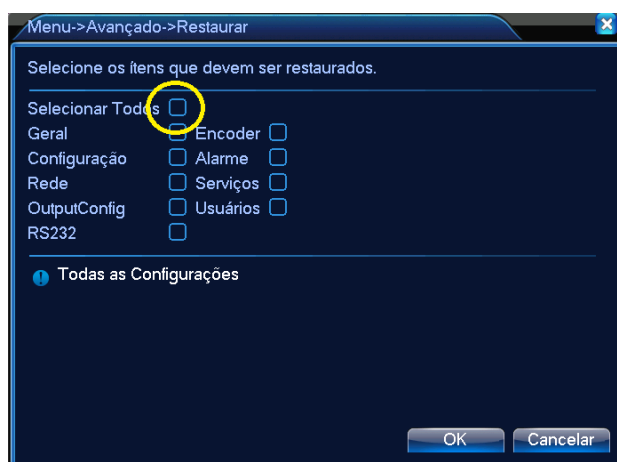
Menu->Avançado->Restaurar

Selecione os ítens que devem ser restaurados.

Selecionar Todos
Geral
Encoder
Configuração
Alarme
Rede
Serviços
OutputConfig
Usuários
RS232

Todas as Configurações

OK
Cancelar